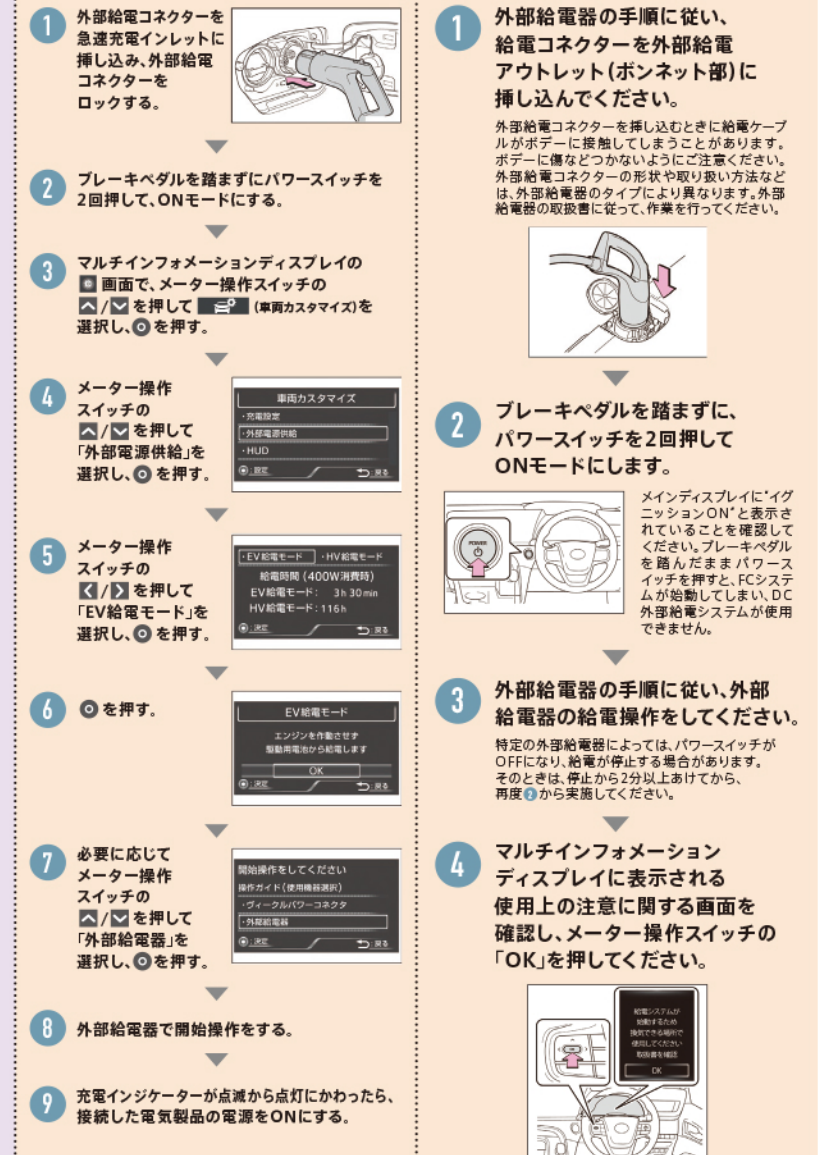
1 外部給電コネクターを急速充電インレットに挿し込み、外部給電コネクターをロックする。

2 ブレーキペダルを踏まずにパワースイッチを2回押して、ONモードにする。

3 マルチインフォメーションディスプレイの ▣ 画面で、メーター操作スイッチの ∧/∨ を押して (車両カスタマイズ)を選択し、◎ を押す。

4 メーター操作スイッチの ∧/∨ を押して「外部電源供給」を選択し、◎ を押す。

車両カスタマイズ
・充電設定
・外部電源供給
・HUD
◎:設定 戻る

5 メーター操作スイッチの ＜/＞ を押して「EV給電モード」を選択し、◎ を押す。

・EV給電モード ・HV給電モード
給電時間 (400W消費時)
EV給電モード: 3h 30min
HV給電モード: 116h
◎:決定 戻る

6 ◎ を押す。

EV給電モード
エンジンを作動させず
駆動用電池から給電します
OK
◎:決定 戻る

7 必要に応じてメーター操作スイッチの ∧/∨ を押して「外部給電器」を選択し、◎ を押す。

開始操作をしてください
操作ガイド(使用機器選択)
・ヴィークルパワーコネクタ
・外部給電器
◎:決定 戻る

8 外部給電器で開始操作をする。

9 充電インジケーターが点滅から点灯にかわったら、接続した電気製品の電源をONにする。

1 外部給電器の手順に従い、給電コネクターを外部給電アウトレット(ボンネット部)に挿し込んでください。

外部給電コネクターを挿し込むときに給電ケーブルがボデーに接触してしまうことがあります。ボデーに傷などつかないようにご注意ください。外部給電コネクターの形状や取り扱い方法などは、外部給電器のタイプにより異なります。外部給電器の取扱書に従って、作業を行ってください。

2 ブレーキペダルを踏まずに、パワースイッチを2回押してONモードにします。

POWER

メインディスプレイに"イグニッションON"と表示されていることを確認してください。ブレーキペダルを踏んだままパワースイッチを押すと、FCシステムが始動してしまい、DC外部給電システムが使用できません。

3 外部給電器の手順に従い、外部給電器の給電操作をしてください。

特定の外部給電器によっては、パワースイッチがOFFになり、給電が停止する場合があります。そのときは、停止から2分以上あけてから、再度❷から実施してください。

4 マルチインフォメーションディスプレイに表示される使用上の注意に関する画面を確認し、メーター操作スイッチの「OK」を押してください。

給電システムが始動するため換気できる場所で使用してください 取扱書を確認
OK